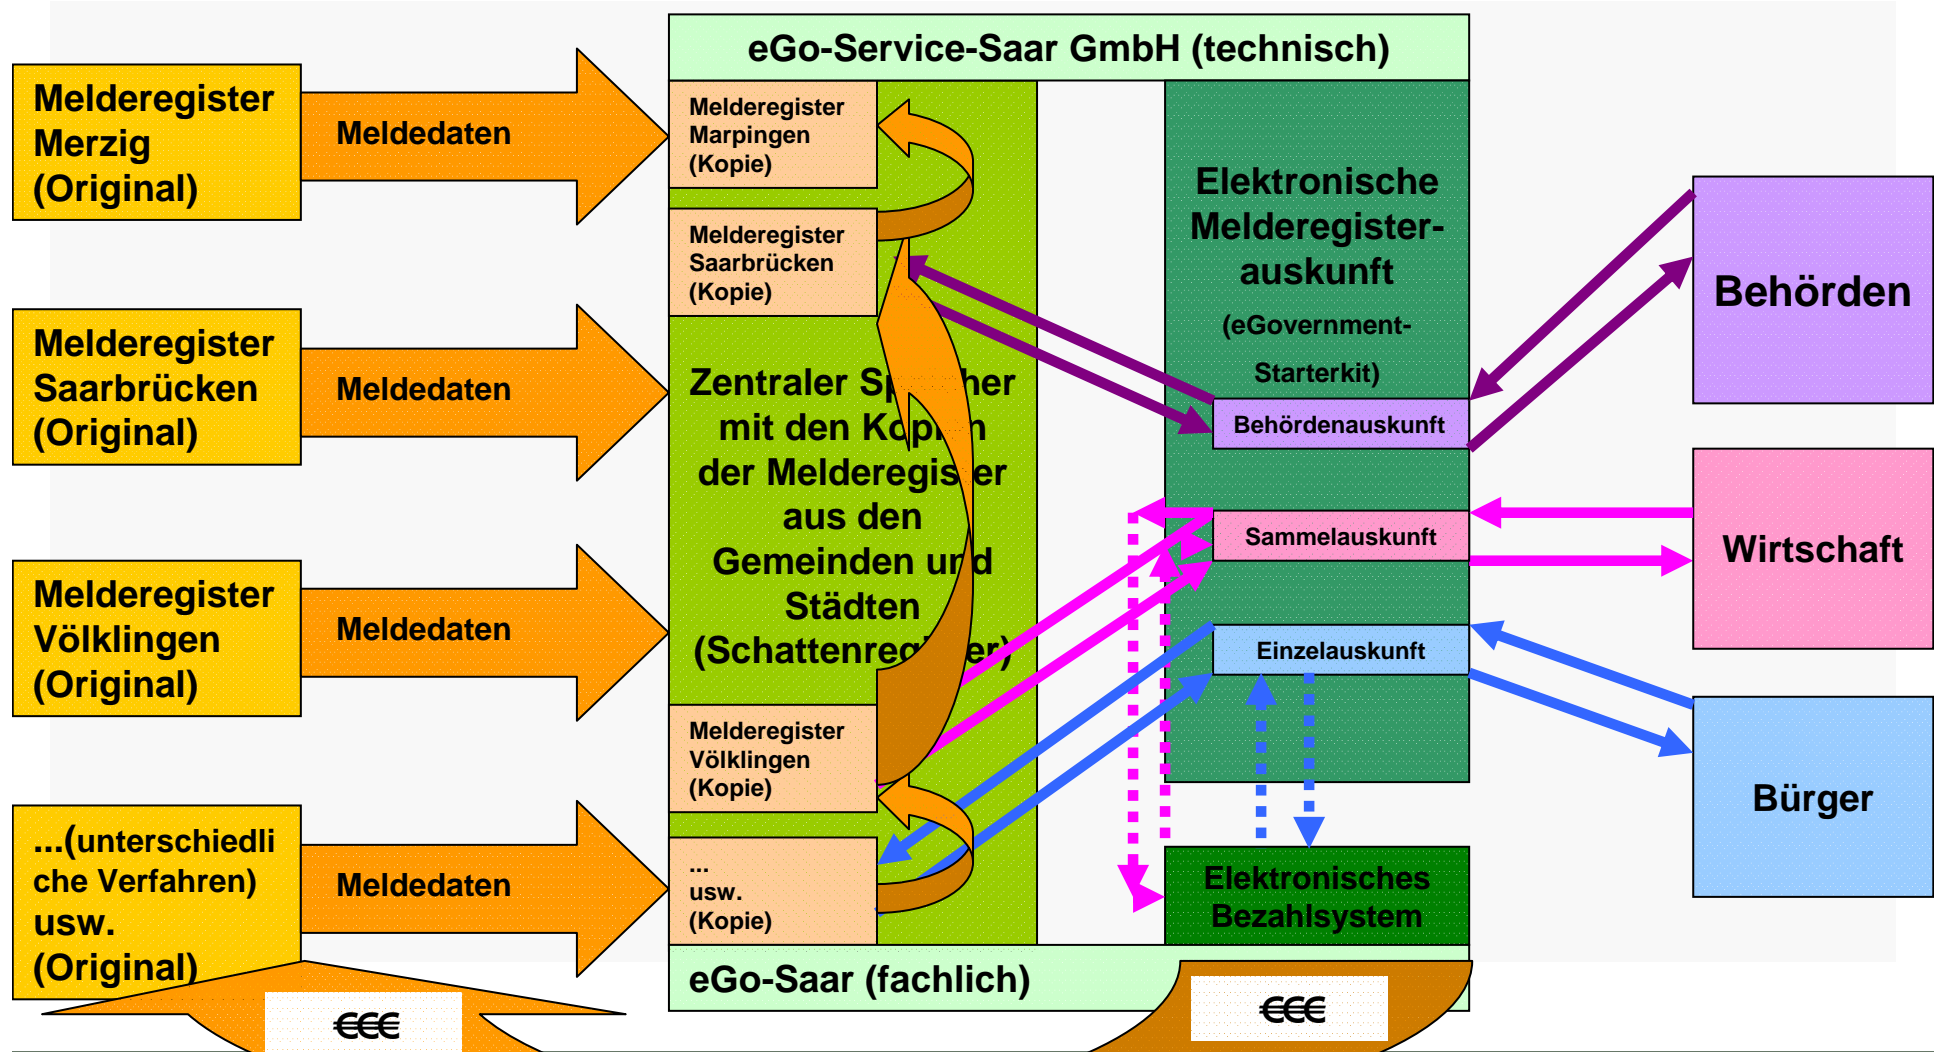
Melderegister Merzig (Original)

Meldedaten

Melderegister Saarbrücken (Original)

Meldedaten

Melderegister Völklingen (Original)

Meldedaten

...(unterschiedliche Verfahren) usw. (Original)

Meldedaten

€€€

eGo-Service-Saar GmbH (technisch)

Melderegister Marpingen (Kopie)

Melderegister Saarbrücken (Kopie)

Zentraler Sp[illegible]her mit den Kop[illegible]n der Melderegis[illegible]er aus den Gemeinden u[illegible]d Städten (Schattenreg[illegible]er)

Melderegister Völklingen (Kopie)

... usw. (Kopie)

eGo-Saar (fachlich)

€€€

Elektronische Melderegister-auskunft

(eGovernment-Starterkit)

Behördenauskunft

Sammelauskunft

Einzelauskunft

Elektronisches Bezahlsystem

Behörden

Wirtschaft

Bürger